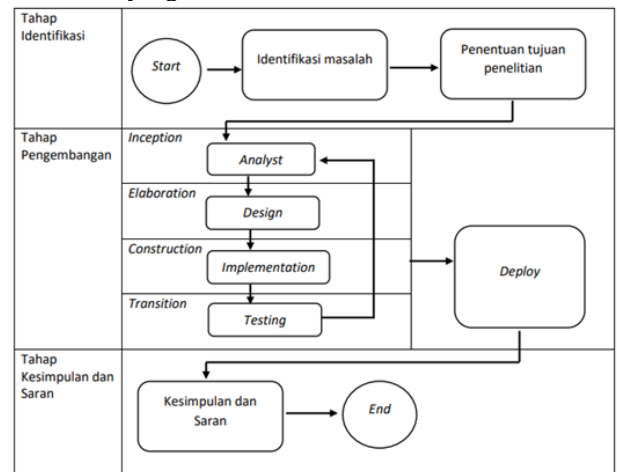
Tahap Identifikasi

Start

Identifikasi masalah

Penentuan tujuan penelitian

Tahap Pengembangan

Inception

Analyst

Elaboration

Design

Construction

Implementation

Transition

Testing

Deploy

Tahap Kesimpulan dan Saran

Kesimpulan dan Saran

End